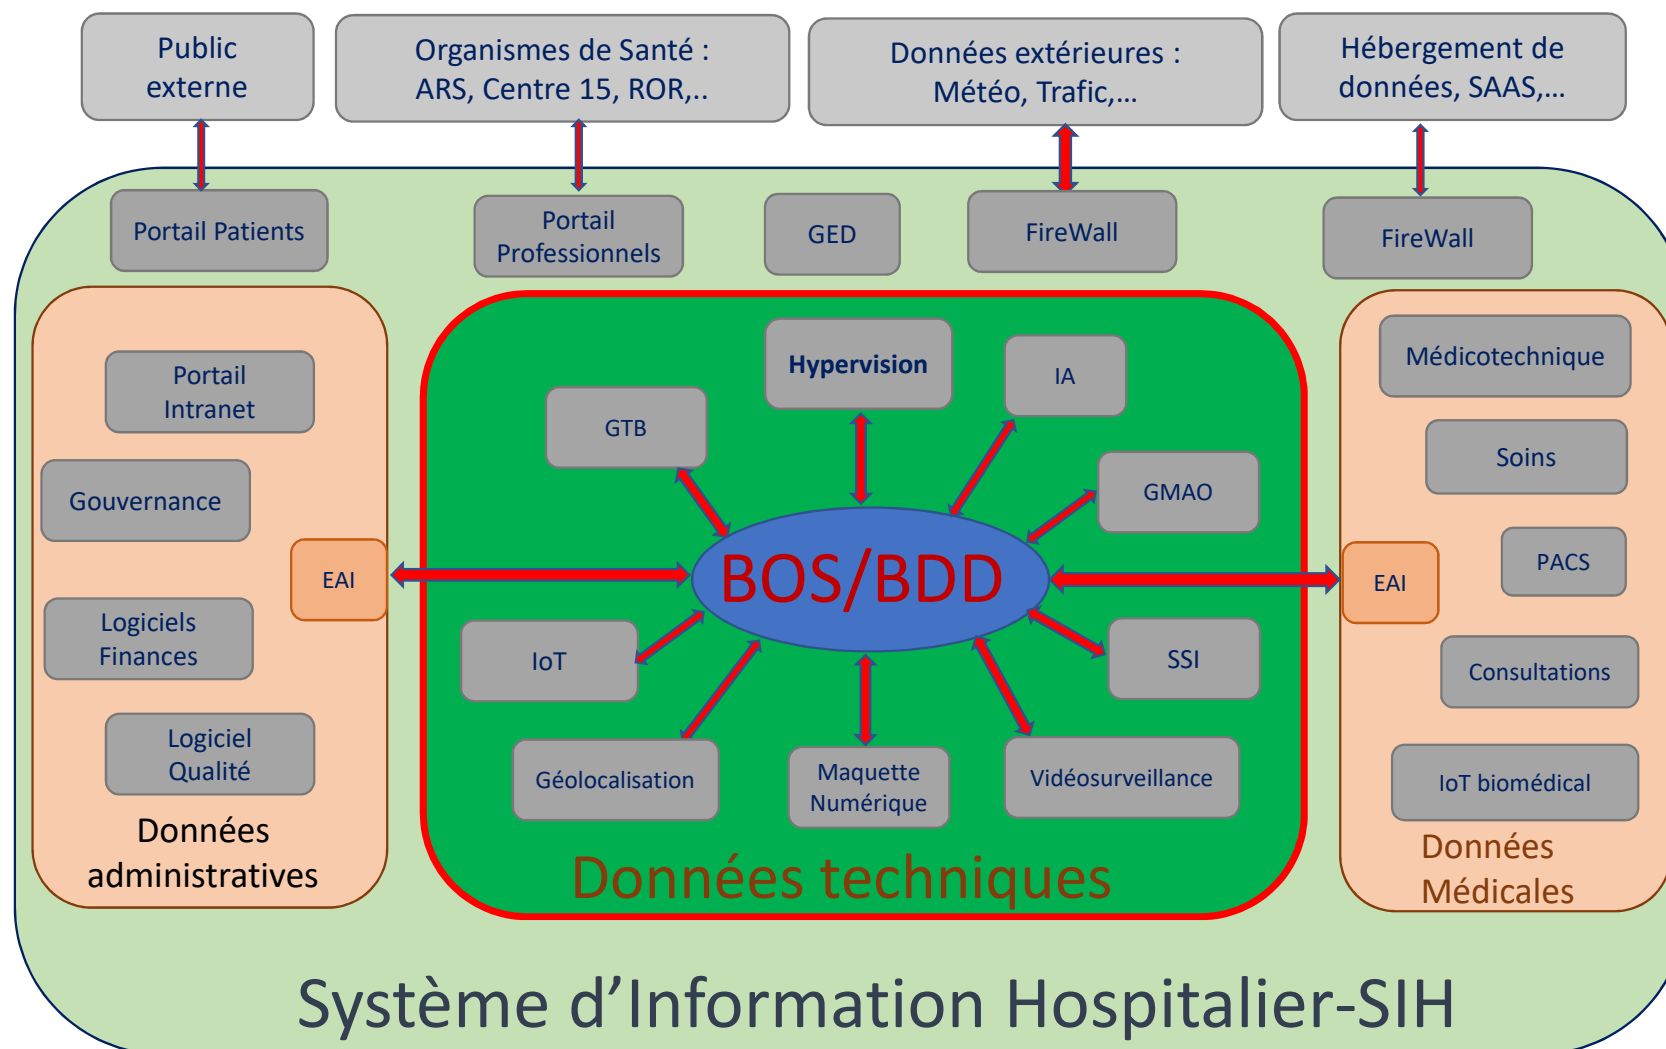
Public externe

Organismes de Santé : ARS, Centre 15, ROR,..

Données extérieures : Météo, Trafic,…

Hébergement de données, SAAS,…

Portail Patients

Portail Professionnels

GED

FireWall

FireWall

Portail Intranet

Gouvernance

EAI

Logiciels Finances

Logiciel Qualité

Données administratives

Hypervision

GTB

IA

GMAO

BOS/BDD

IoT

SSI

Géolocalisation

Maquette Numérique

Vidéosurveillance

Données techniques

Médicotechnique

Soins

PACS

EAI

Consultations

IoT biomédical

Données Médicales

Système d’Information Hospitalier-SIH